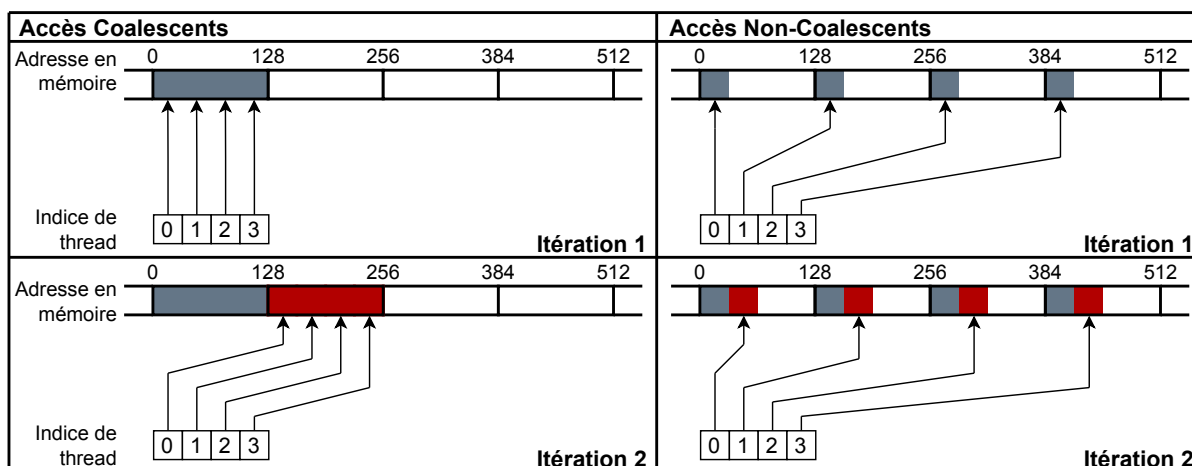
Accès Coalescents

Adresse en mémoire

0 128 256 384 512

Indice de thread

0 1 2 3

Itération 1

0 128 256 384 512

Adresse en mémoire

Indice de thread

0 1 2 3

Itération 2

Accès Non-Coalescents

0 128 256 384 512

0 1 2 3

Itération 1

0 128 256 384 512

0 1 2 3

Itération 2